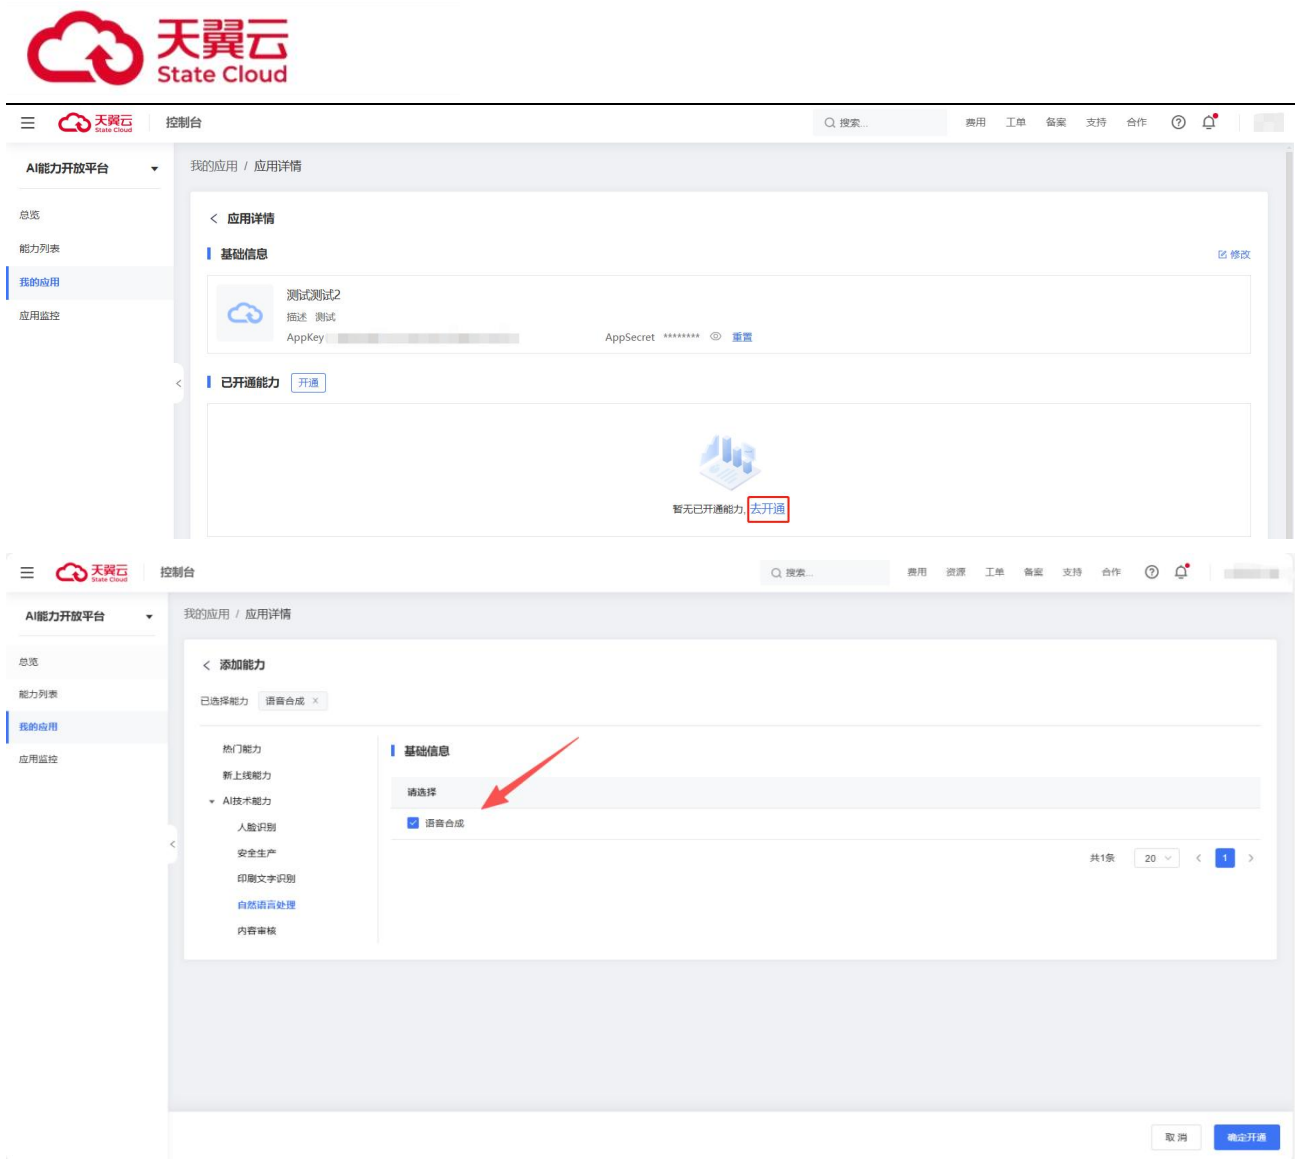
天翼云
State Cloud

天翼云 State Cloud 控制台

搜索... 费用 工单 备案 支持 合作

AI能力开放平台

总览
能力列表
我的应用
应用监控

我的应用 / 应用详情

应用详情

基础信息

修改

测试测试2
描述 测试
AppKey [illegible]
AppSecret ******** 重置

已开通能力 开通

暂无已开通能力, 去开通

天翼云 State Cloud 控制台

搜索... 费用 资源 工单 备案 支持 合作

AI能力开放平台

总览
能力列表
我的应用
应用监控

我的应用 / 应用详情

添加能力

已选择能力 语音合成 ×

热门能力
新上线能力
AI技术能力
人脸识别
安全生产
印刷文字识别
自然语言处理
内容审核

基础信息

请选择

语音合成

共1条 20 1

取消 确定开通